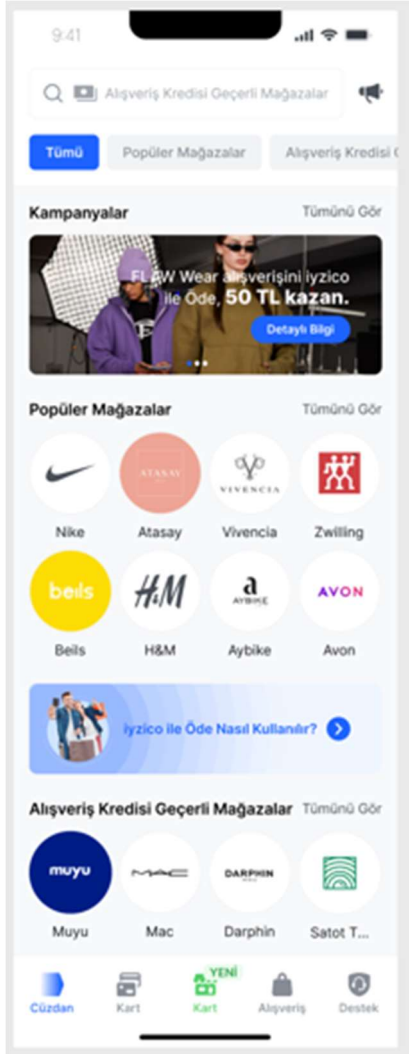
9:41

Alışveriş Kredisi Geçerli Mağazalar

Tümü Popüler Mağazalar Alışveriş Kredisi G

Kampanyalar Tümünü Gör

FLAW Wear alışverişini iyzico ile Öde, 50 TL kazan.

Detaylı Bilgi

Popüler Mağazalar Tümünü Gör

ATASAY

VIVENCIA

Nike Atasay Vivencia Zwilling

beils

H&M

a AYBIKE

AVON

Beils H&M Aybike Avon

iyzico ile Öde Nasıl Kullanılır?

Alışveriş Kredisi Geçerli Mağazalar Tümünü Gör

muyu

MAC

DARPHIN

Muyu Mac Darphin Satot T...

Cüzdan Kart YENİ Kart Alışveriş Destek